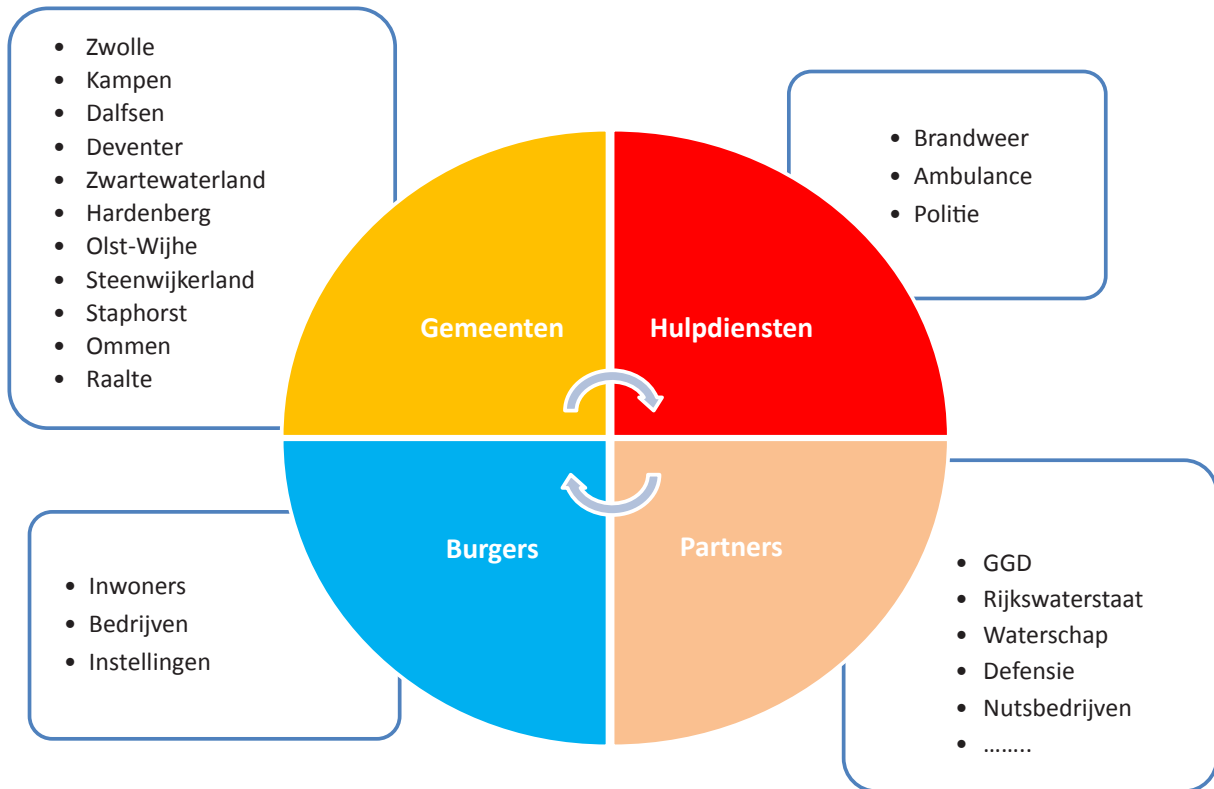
- Zwolle
- Kampen
- Dalfsen
- Deventer
- Zwartewaterland
- Hardenberg
- Olst-Wijhe
- Steenwijkerland
- Staphorst
- Ommen
- Raalte

- Brandweer
- Ambulance
- Politie

Gemeenten

Hulpdiensten

Burgers

Partners

- Inwoners
- Bedrijven
- Instellingen

- GGD
- Rijkswaterstaat
- Waterschap
- Defensie
- Nutsbedrijven
- ……..